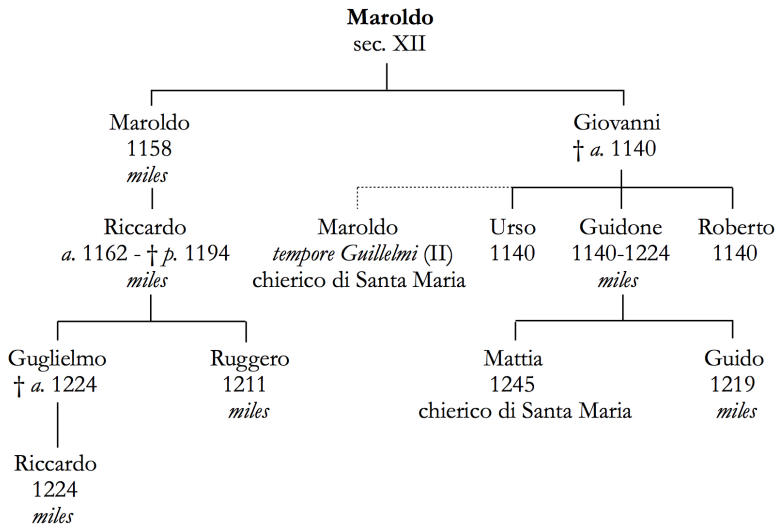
**Maroldo**
sec. XII

Maroldo
1158
*miles*

Giovanni
† *a.* 1140

Riccardo
*a.* 1162 - † *p.* 1194
*miles*

Maroldo
*tempore Guillelmi* (II)
chierico di Santa Maria

Urso
1140

Guidone
1140-1224
*miles*

Roberto
1140

Guglielmo
† *a.* 1224

Ruggero
1211
*miles*

Mattia
1245
chierico di Santa Maria

Guido
1219
*miles*

Riccardo
1224
*miles*